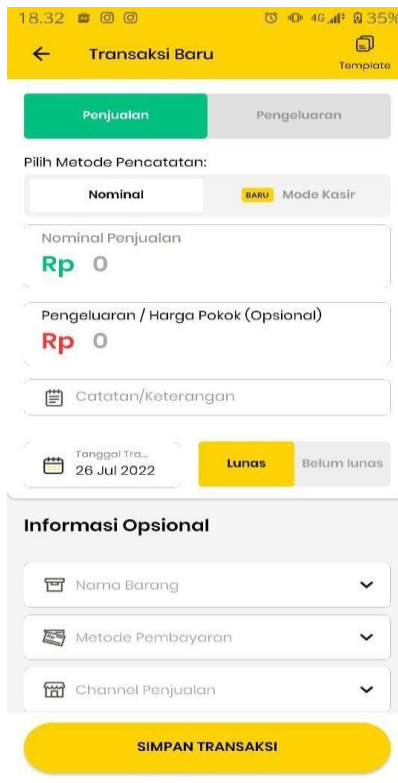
18.32 4G 35%

← Transaksi Baru

Template

Penjualan

Pengeluaran

Pilih Metode Pencatatan:

Nominal

BARU Mode Kasir

Nominal Penjualan

Rp 0

Pengeluaran / Harga Pokok (Opsional)

Rp 0

Catatan/Keterangan

Tanggal Tra...
26 Jul 2022

Lunas

Belum lunas

Informasi Opsional

Nama Barang

Metode Pembayaran

Channel Penjualan

SIMPAN TRANSAKSI